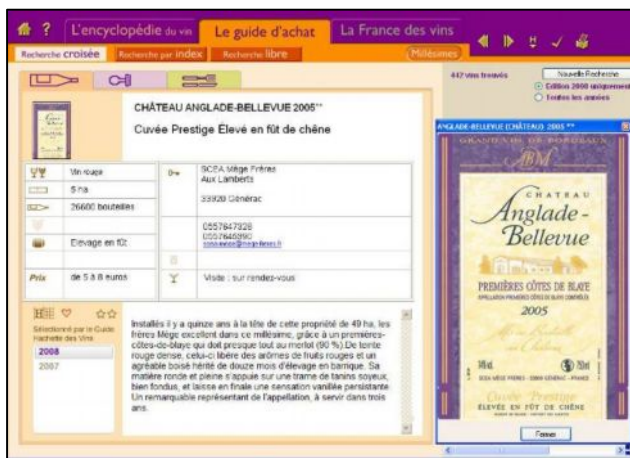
? L'encyclopédie du vin Le guide d'achat La France des vins

Recherche croisée Recherche par index Recherche libre Millésimes

412 vins trouvés

Nouvelle Recherche

Edition 2008 uniquement

Toutes les années

CHÂTEAU ANGLADE-BELLEVUE 2005**

Cuvée Prestige Élevé en fût de chêne

| | Vin rouge | | SCEA Mége Frères Aux Lamberts 33920 Générac |
|---|---|---|---|
| | 5 ha | | |
| | 26600 bouteilles | | |
| | | | 0557647928 0557646590 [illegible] |
| | Élevage en fût | | |
| Prix | de 5 à 8 euros | | Visite : sur rendez-vous |

Sélectionné par le Guide Hachette des Vins

2008

2007

Installés il y a quinze ans à la tête de cette propriété de 49 ha, les frères Mège excellent dans ce millésime, grâce à un premières-côtes-de-blaye qui doit presque tout au merlot (90 %). De teinte rouge dense, celui-ci libère des arômes de fruits rouges et un agréable boisé hérité de douze mois d'élevage en barrique. Sa matière ronde et pleine s'appuie sur une trame de tanins soyeux, bien fondus, et laisse en finale une sensation vanillée persistante. Un remarquable représentant de l'appellation, à servir dans trois ans.

ANGLADE-BELLEVUE (CHÂTEAU) 2005 **

GRAND VIN DE BORDEAUX

ABM

CHATEAU

Anglade-Bellevue

PREMIÈRES CÔTES DE BLAYE

APPELLATION PREMIÈRES CÔTES DE BLAYE CONTRÔLÉE

2005

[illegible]

14% vol. 75cl

SCEA MÈGE FRÈRES - 33920 GÉNÉRAC - FRANCE

Cuvée Prestige

ÉLEVÉ EN FÛT DE CHÊNE

Fermer